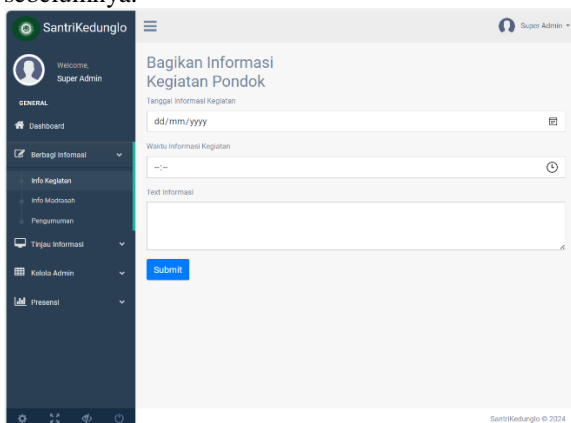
sebelumnya.

SantriKedunglo

Super Admin

Welcome,
Super Admin

GENERAL

Dashboard

Berbagi Infomasi

Info Kegiatan

Info Madrasah

Pengumuman

Tinjau Informasi

Kelola Admin

Presensi

Bagikan Informasi Kegiatan Pondok

Tanggal Informasi Kegiatan

dd/mm/yyyy

Waktu Informasi Kegiatan

--:--

Text Informasi

Submit

SantriKedunglo © 2024